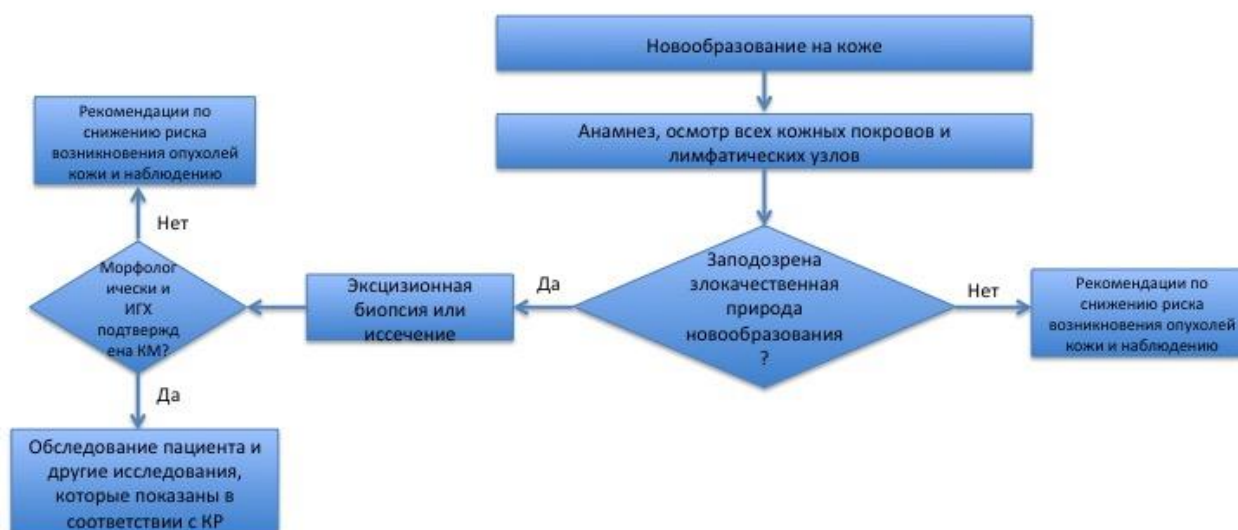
Новообразование на коже

Анамнез, осмотр всех кожных покровов и лимфатических узлов

Заподозрена злокачественная природа новообразования ?

Нет

Рекомендации по снижению риска возникновения опухолей кожи и наблюдению

Да

Эксцизионная биопсия или иссечение

Морфологически и ИГХ подтверждена КМ?

Нет

Рекомендации по снижению риска возникновения опухолей кожи и наблюдению

Да

Обследование пациента и другие исследования, которые показаны в соответствии с КР